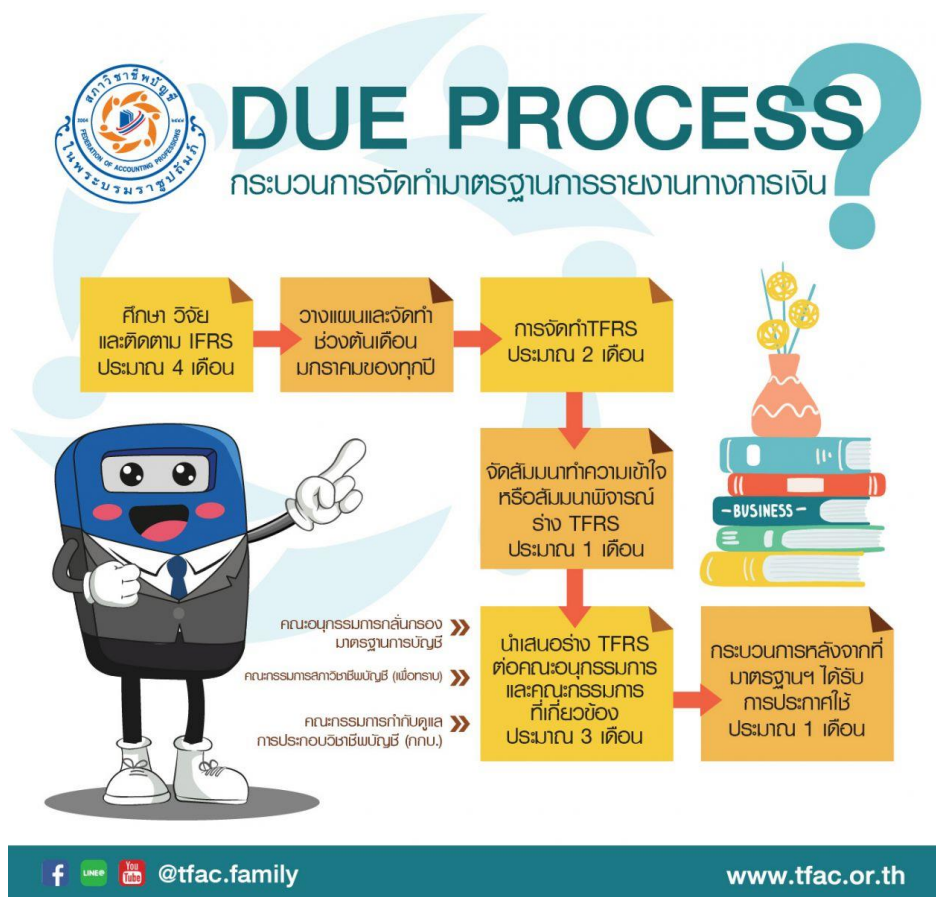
สภาวิชาชีพบัญชี ในพระบรมราชูปถัมภ์
FEDERATION OF ACCOUNTING PROFESSIONS

DUE PROCESS

กระบวนการจัดทำมาตรฐานการรายงานทางการเงิน

ศึกษา วิจัย และติดตาม IFRS ประมาณ 4 เดือน

วางแผนและจัดทำ ช่วงต้นเดือน มกราคมของทุกปี

การจัดทำTFRS ประมาณ 2 เดือน

จัดสัมมนาทำความเข้าใจ หรือสัมมนาพิจารณ์ ร่าง TFRS ประมาณ 1 เดือน

BUSINESS

คณะอนุกรรมการกลั่นกรอง มาตรฐานการบัญชี

คณะกรรมการสภาวิชาชีพบัญชี (เพื่อทราบ)

คณะกรรมการกำกับดูแล การประกอบวิชาชีพบัญชี (กกบ.)

นำเสนอร่าง TFRS ต่อคณะอนุกรรมการ และคณะกรรมการ ที่เกี่ยวข้อง ประมาณ 3 เดือน

กระบวนการหลังจากที่ มาตรฐานฯ ได้รับ การประกาศใช้ ประมาณ 1 เดือน

LINE@ You Tube @tfac.family

www.tfac.or.th